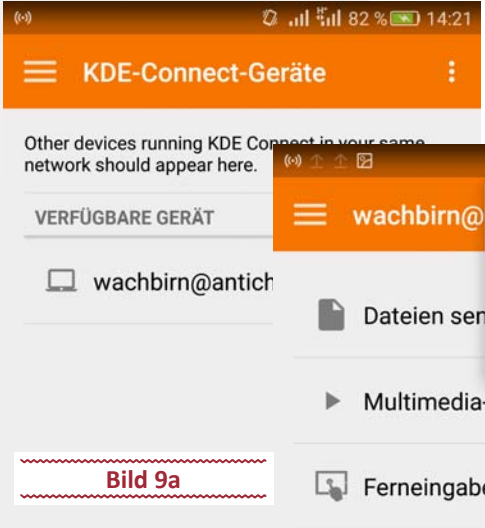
82 % 14:21

KDE-Connect-Geräte

Other devices running KDE Connect in your same network should appear here.

VERFÜGBARE GERÄT

wachbirn@antich

wachbirn@

Dateien sen

Multimedia-

Ferneingabe

Bild 9a